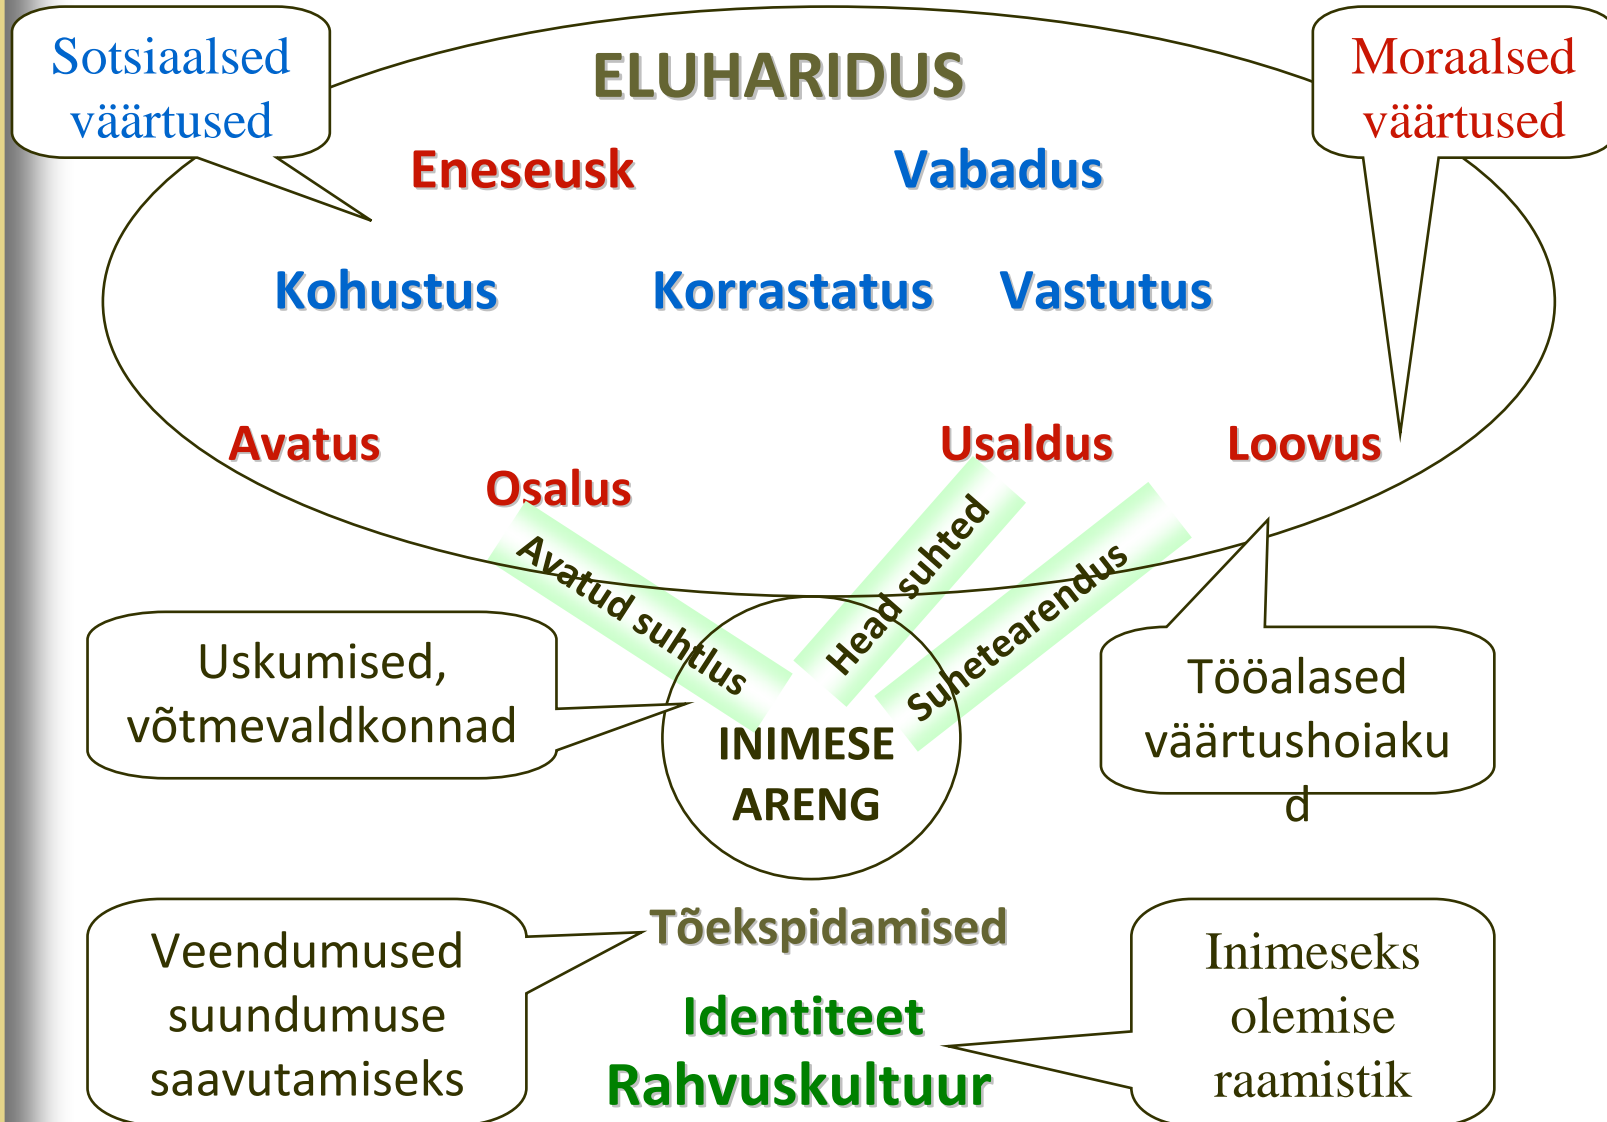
Sotsiaalsed väärtused

ELUHARIDUS

Moraalsed väärtused

Eneseusk

Vabadus

Kohustus

Korrastatus

Vastutus

Avatus

Osalus

Usaldus

Loovus

Avatud suhtlus

Head suhted

Suhetearendus

Uskumised, võtmevaldkonnad

INIMESE ARENG

Tööalased väärtushoiaku d

Veendumused suundumuse saavutamiseks

Tõekspidamised

Identiteet

Rahvuskultuur

Inimeseks olemise raamistik